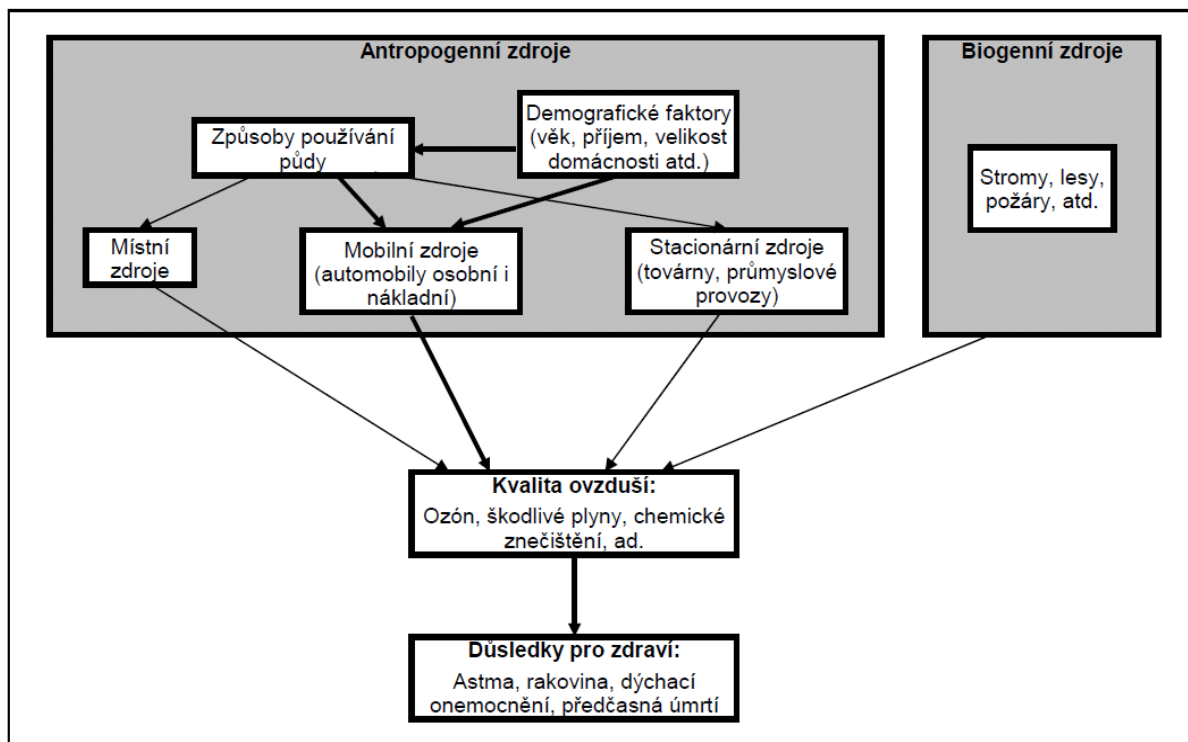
Antropogenní zdroje

Demografické faktory (věk, příjem, velikost domácnosti atd.)

Způsoby používání půdy

Místní zdroje

Mobilní zdroje (automobily osobní i nákladní)

Stacionární zdroje (továrny, průmyslové provozy)

Biogenní zdroje

Stromy, lesy, požáry, atd.

Kvalita ovzduší:
Ozón, škodlivé plyny, chemické znečištění, ad.

Důsledky pro zdraví:
Astma, rakovina, dýchací onemocnění, předčasná úmrtí